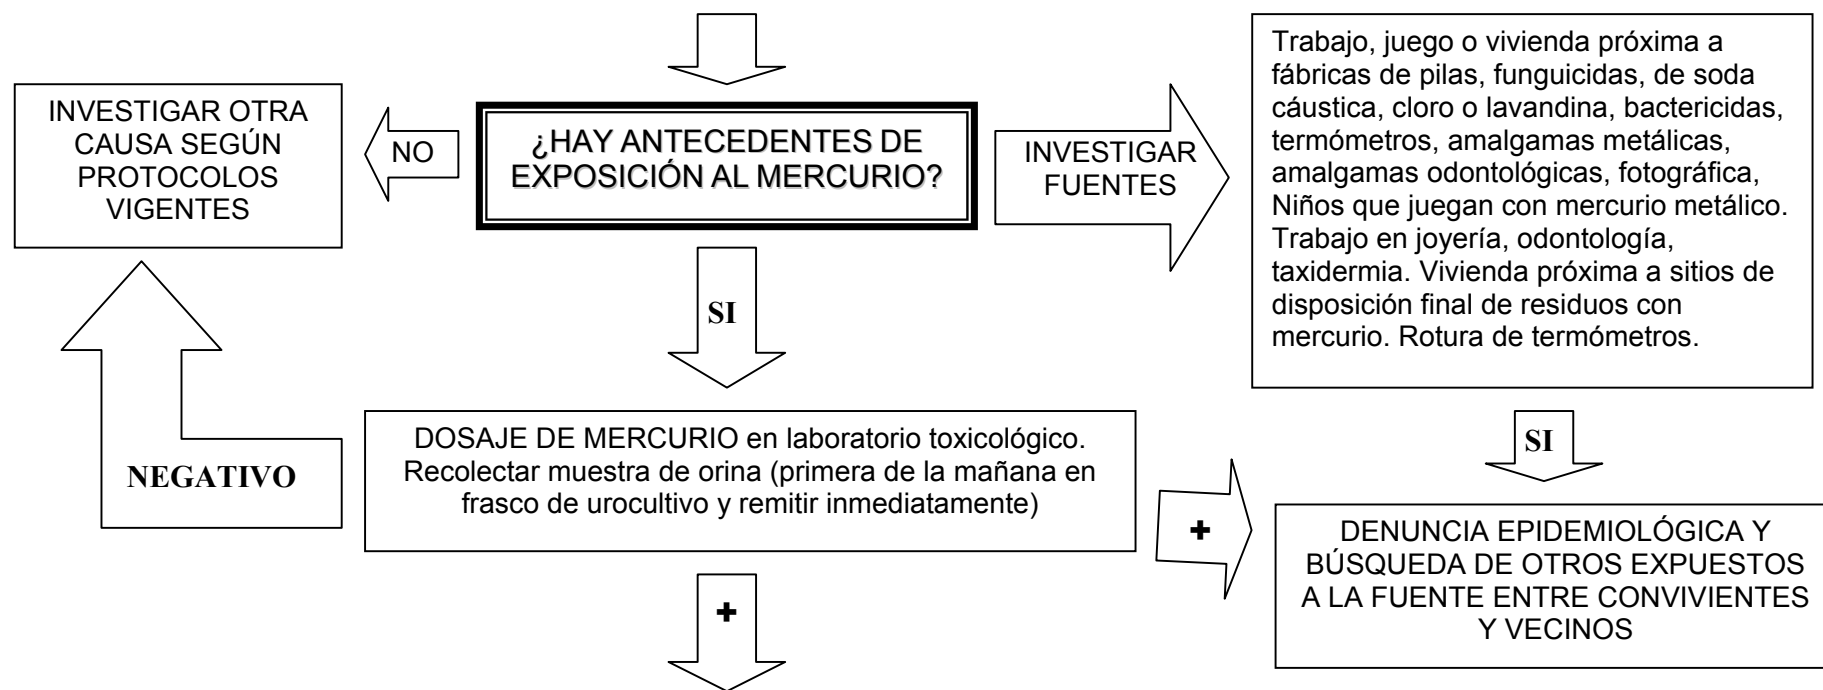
INVESTIGAR OTRA CAUSA SEGÚN PROTOCOLOS VIGENTES

NO

¿HAY ANTECEDENTES DE EXPOSICIÓN AL MERCURIO?

INVESTIGAR FUENTES

Trabajo, juego o vivienda próxima a fábricas de pilas, funguicidas, de soda cáustica, cloro o lavandina, bactericidas, termómetros, amalgamas metálicas, amalgamas odontológicas, fotográfica, Niños que juegan con mercurio metálico. Trabajo en joyería, odontología, taxidermia. Vivienda próxima a sitios de disposición final de residuos con mercurio. Rotura de termómetros.

SI

SI

NEGATIVO

DOSAJE DE MERCURIO en laboratorio toxicológico. Recolectar muestra de orina (primera de la mañana en frasco de urocultivo y remitir inmediatamente)

+

DENUNCIA EPIDEMIOLÓGICA Y BÚSQUEDA DE OTROS EXPUESTOS A LA FUENTE ENTRE CONVIVIENTES Y VECINOS

+